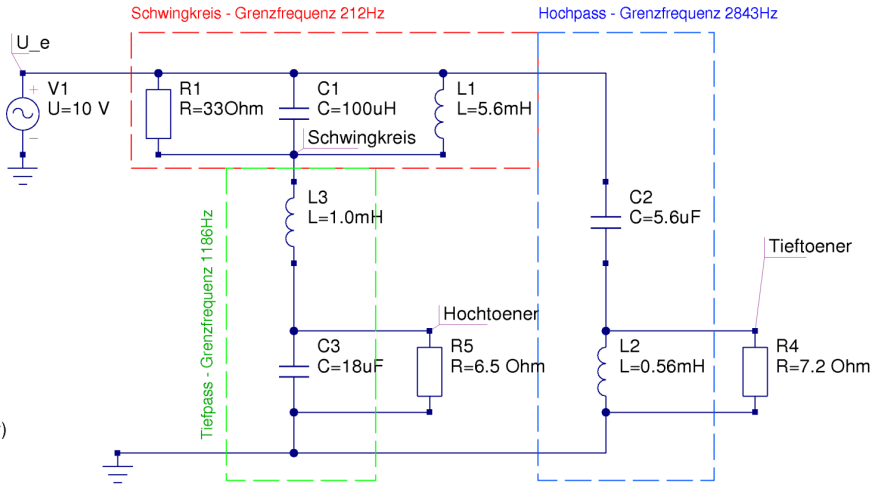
Schwingkreis - Grenzfrequenz 212Hz

Hochpass - Grenzfrequenz 2843Hz

U_e

V1
U=10 V

R1
R=33Ohm

C1
C=100uH

L1
L=5.6mH

Schwingkreis

Tiefpass - Grenzfrequenz 1186Hz

L3
L=1.0mH

C2
C=5.6uF

Tieftoener

Hochtoener

C3
C=18uF

R5
R=6.5 Ohm

L2
L=0.56mH

R4
R=7.2 Ohm

)